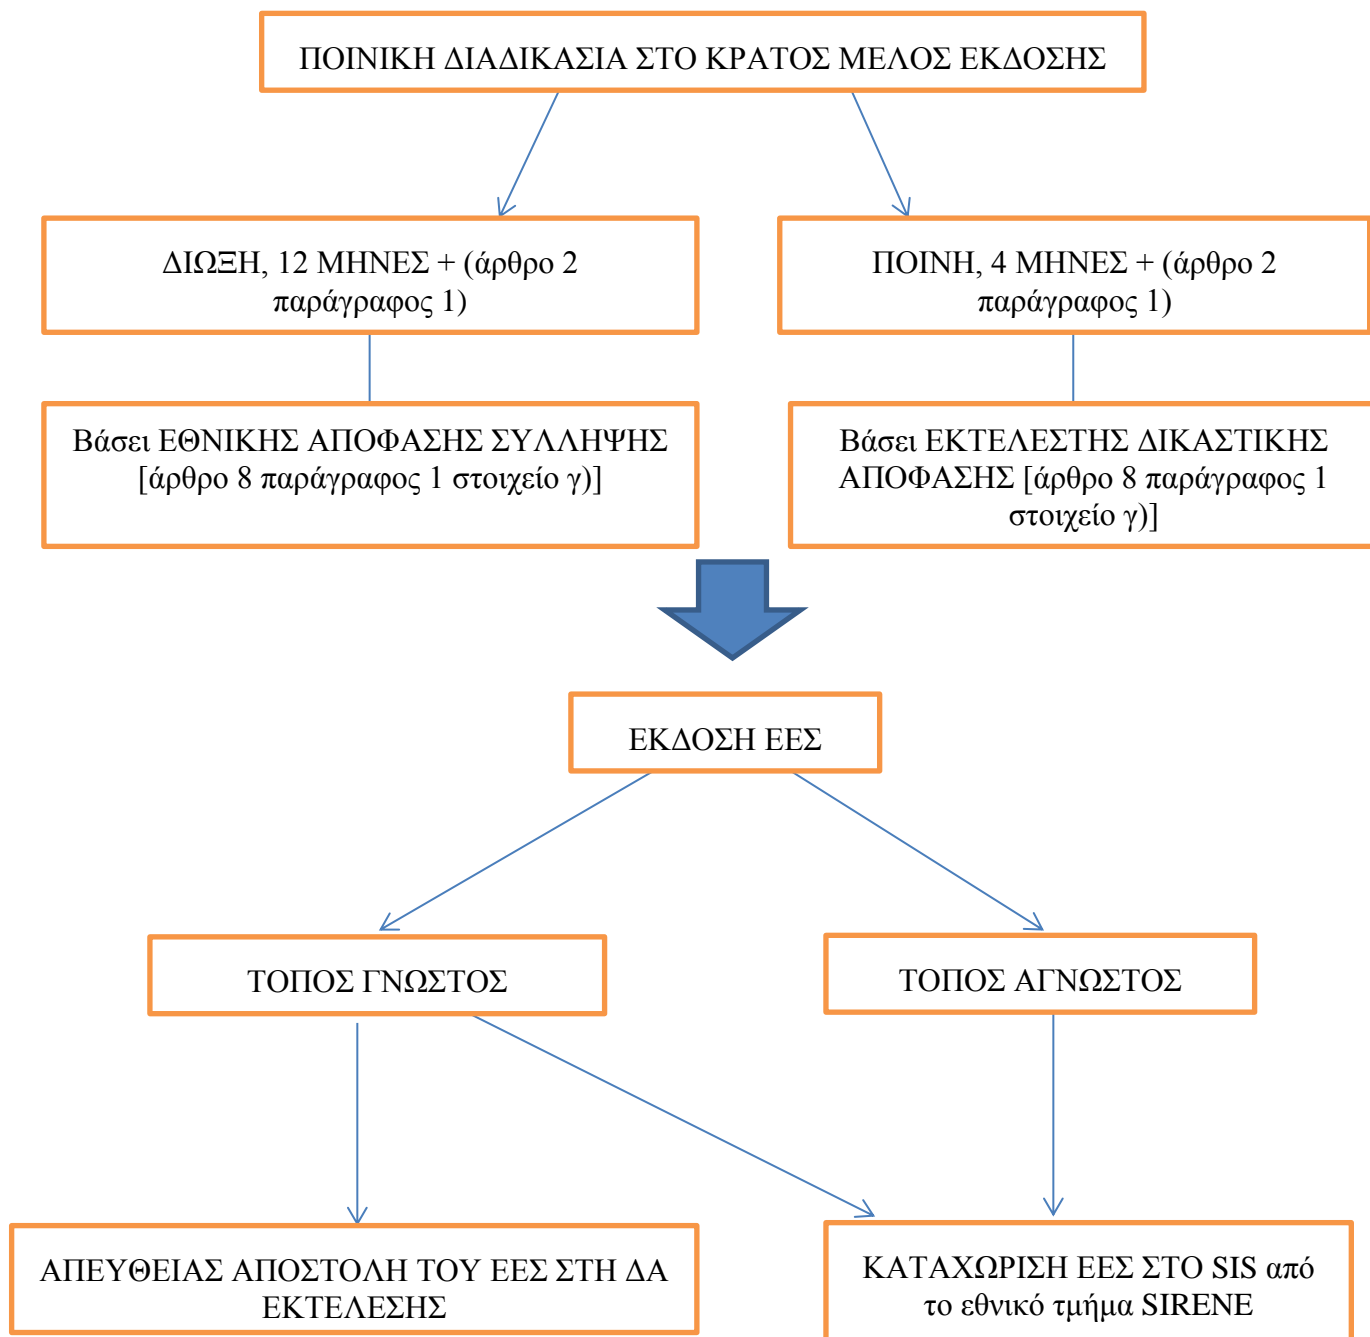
ΠΟΙΝΙΚΗ ΔΙΑΔΙΚΑΣΙΑ ΣΤΟ ΚΡΑΤΟΣ ΜΕΛΟΣ ΕΚΔΟΣΗΣ

ΔΙΩΞΗ, 12 ΜΗΝΕΣ + (άρθρο 2 παράγραφος 1)

ΠΟΙΝΗ, 4 ΜΗΝΕΣ + (άρθρο 2 παράγραφος 1)

Βάσει ΕΘΝΙΚΗΣ ΑΠΟΦΑΣΗΣ ΣΥΛΛΗΨΗΣ [άρθρο 8 παράγραφος 1 στοιχείο γ)]

Βάσει ΕΚΤΕΛΕΣΤΗΣ ΔΙΚΑΣΤΙΚΗΣ ΑΠΟΦΑΣΗΣ [άρθρο 8 παράγραφος 1 στοιχείο γ)]

ΕΚΔΟΣΗ ΕΕΣ

ΤΟΠΟΣ ΓΝΩΣΤΟΣ

ΤΟΠΟΣ ΑΓΝΩΣΤΟΣ

ΑΠΕΥΘΕΙΑΣ ΑΠΟΣΤΟΛΗ ΤΟΥ ΕΕΣ ΣΤΗ ΔΑ ΕΚΤΕΛΕΣΗΣ

ΚΑΤΑΧΩΡΙΣΗ ΕΕΣ ΣΤΟ SIS από το εθνικό τμήμα SIRENE